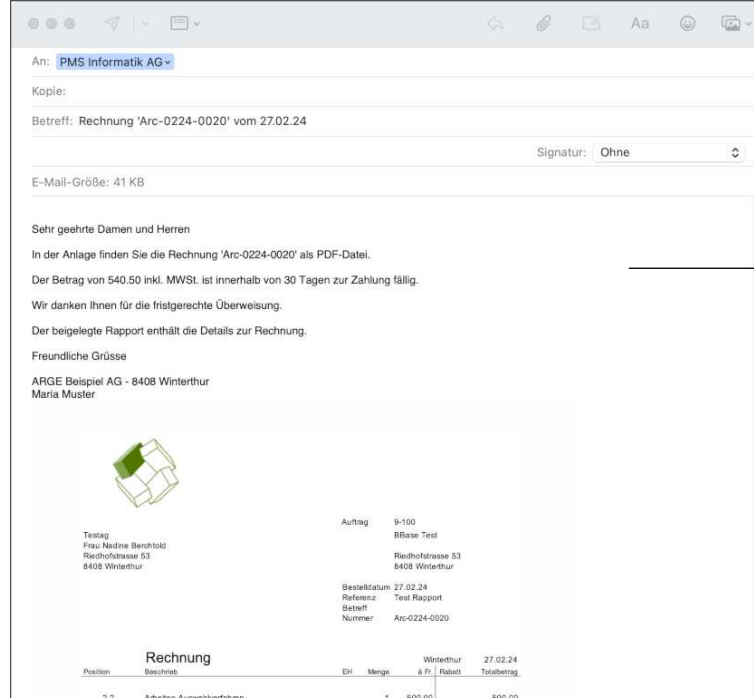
An: PMS Informatik AG

Kopie:

Betreff: Rechnung 'Arc-0224-0020' vom 27.02.24

Signatur: Ohne

E-Mail-Größe: 41 KB

Sehr geehrte Damen und Herren

In der Anlage finden Sie die Rechnung 'Arc-0224-0020' als PDF-Datei.

Der Betrag von 540.50 inkl. MWSt. ist innerhalb von 30 Tagen zur Zahlung fällig.

Wir danken Ihnen für die fristgerechte Überweisung.

Der beigelegte Rapport enthält die Details zur Rechnung.

Freundliche Grüsse

ARGE Beispiel AG - 8408 Winterthur
Maria Muster

Testag
Frau Nadine Berchtold
Riedhofstrasse 53
8408 Winterthur

Auftrag 9-100
BBase Test

Riedhofstrasse 53
8408 Winterthur

Bestelldatum 27.02.24
Referenz Test Rapport
Betreff
Nummer Arc-0224-0020

Rechnung

Winterthur 27.02.24

| Position | Beschrieb | EH | Menge | à Fr. | Rabatt | Totalbetrag |
|---|---|---|---|---|---|---|
| 2.3 | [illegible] | | 1 | 500.00 | | 500.00 |